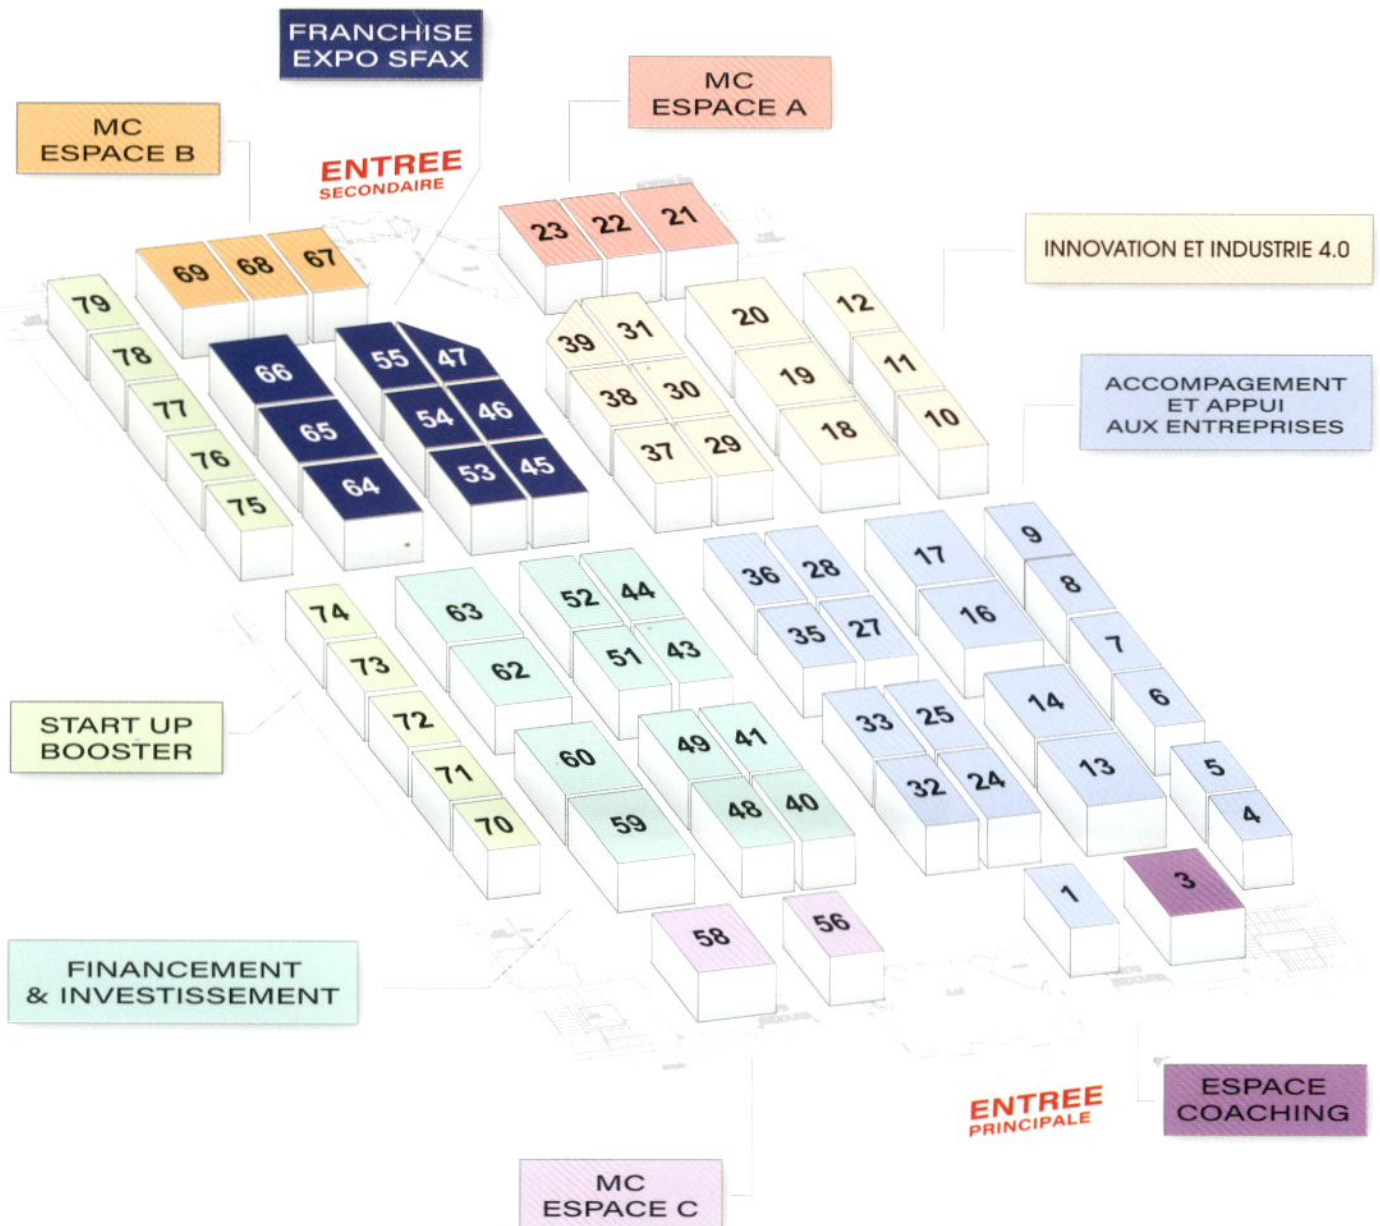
FRANCHISE EXPO SFAX

MC ESPACE A

MC ESPACE B

ENTREE SECONDAIRE

INNOVATION ET INDUSTRIE 4.0

ACCOMPAGEMENT ET APPUI AUX ENTREPRISES

23 22 21
69 68 67
79 78 77 76 75
66 65 64
55 47 54 46 53 45
39 31 38 30 37 29
20 19 18
12 11 10
74 73 72 71 70
63 62
52 44 51 43
60 59
49 41 48 40
36 28 35 27
33 25 32 24
17 16
14 13
9 8 7 6 5 4
1 3
58 56

START UP BOOSTER

FINANCEMENT & INVESTISSEMENT

ENTREE PRINCIPALE

ESPACE COACHING

MC ESPACE C